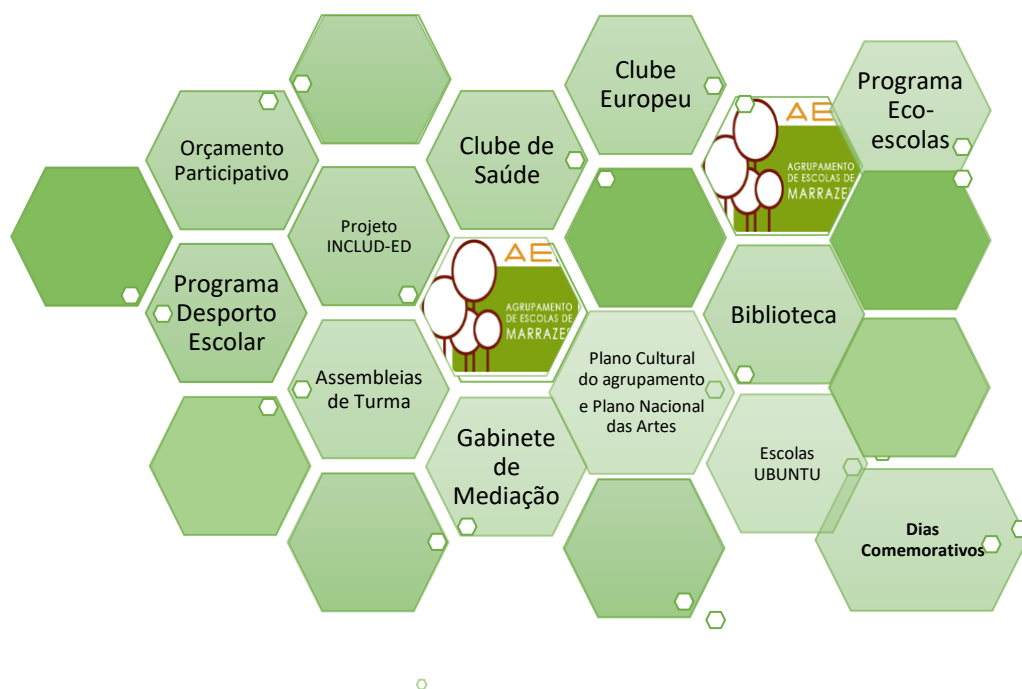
Orçamento Participativo

Clube de Saúde

Clube Europeu

Programa Eco-escolas

AE
AGRUPAMENTO DE ESCOLAS DE MARRAZES

Projeto INCLUD-ED

AE
AGRUPAMENTO DE ESCOLAS DE MARRAZES

Programa Desporto Escolar

Biblioteca

Assembleias de Turma

Plano Cultural do agrupamento e Plano Nacional das Artes

Gabinete de Mediação

Escolas UBUNTU

Dias Comemorativos